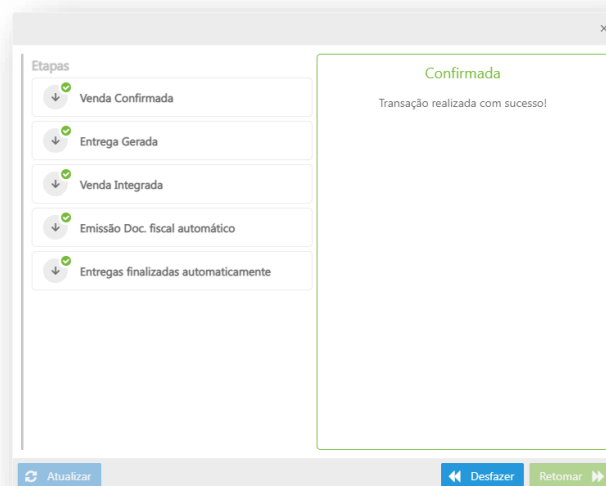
×

Etapas

Venda Confirmada

Entrega Gerada

Venda Integrada

Emissão Doc. fiscal automático

Entregas finalizadas automaticamente

Confirmada

Transação realizada com sucesso!

Atualizar

Desfazer

Retomar